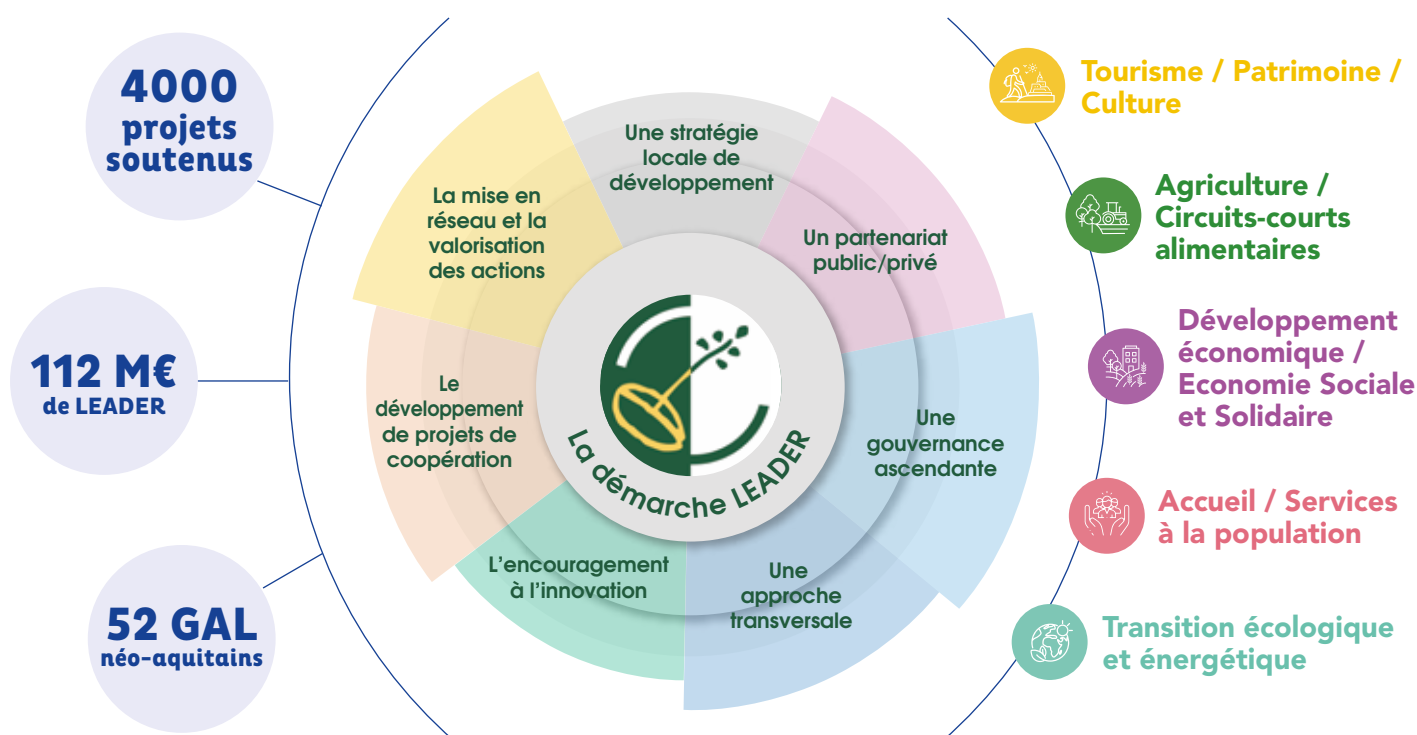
4000 projets soutenus

112 M€ de LEADER

52 GAL néo-aquitains

Une stratégie locale de développement

Un partenariat public/privé

Une gouvernance ascendante

Une approche transversale

L'encouragement à l'innovation

Le développement de projets de coopération

La mise en réseau et la valorisation des actions

La démarche LEADER

Tourisme / Patrimoine / Culture

Agriculture / Circuits-courts alimentaires

Développement économique / Economie Sociale et Solidaire

Accueil / Services à la population

Transition écologique et énergétique